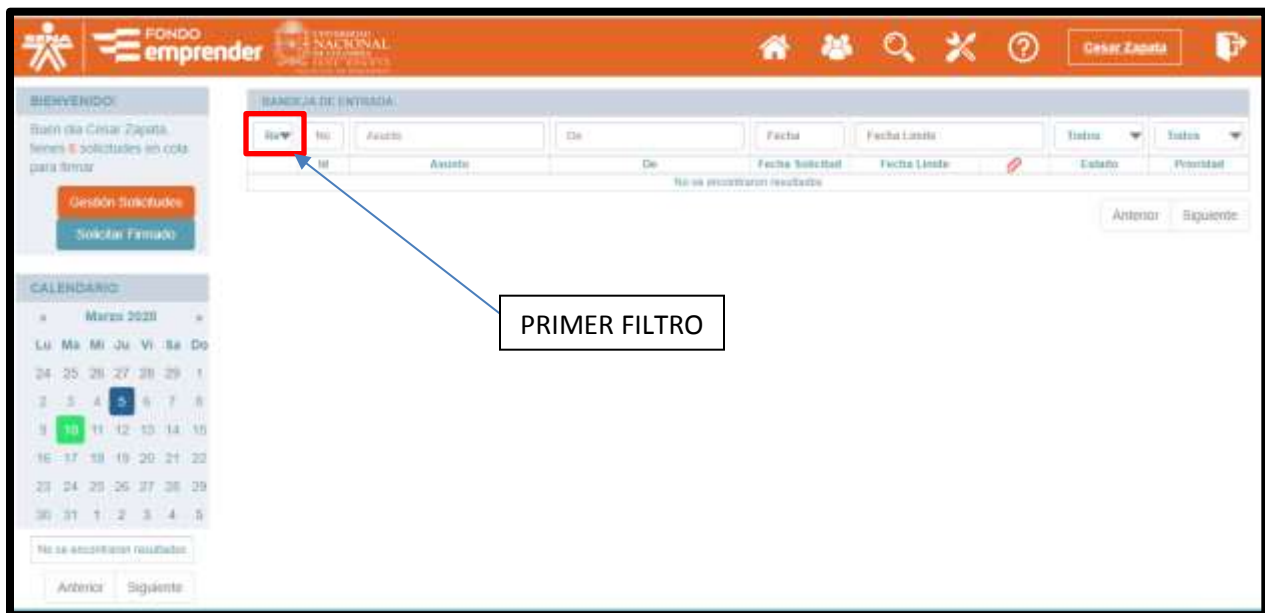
FONDO emprender

UNIVERSIDAD NACIONAL DE COLOMBIA

Cesar Zapata

BIENVENIDO

Buen día Cesar Zapata, tienes 6 solicitudes en cola para firmar

Gestión Solicitudes

Solicitar Firmado

CALENDARIO

« Marzo 2020 »

| Lu | Ma | Mi | Ju | Vi | Sa | Do |
|---|---|---|---|---|---|---|
| 24 | 25 | 26 | 27 | 28 | 29 | 1 |
| 2 | 3 | 4 | 5 | 6 | 7 | 8 |
| 9 | 10 | 11 | 12 | 13 | 14 | 15 |
| 16 | 17 | 18 | 19 | 20 | 21 | 22 |
| 23 | 24 | 25 | 26 | 27 | 28 | 29 |
| 30 | 31 | 1 | 2 | 3 | 4 | 5 |

No se encontraron resultados

Anterior Siguiente

BANDEJA DE ENTRADA

Re No Asunto De Fecha Fecha Límite Todos Todos

| Id | Asunto | De | Fecha Solicitud | Fecha Límite | | Estado | Prioridad |
|---|---|---|---|---|---|---|---|
| No se encontraron resultados | | | | | | | |

Anterior Siguiente

PRIMER FILTRO